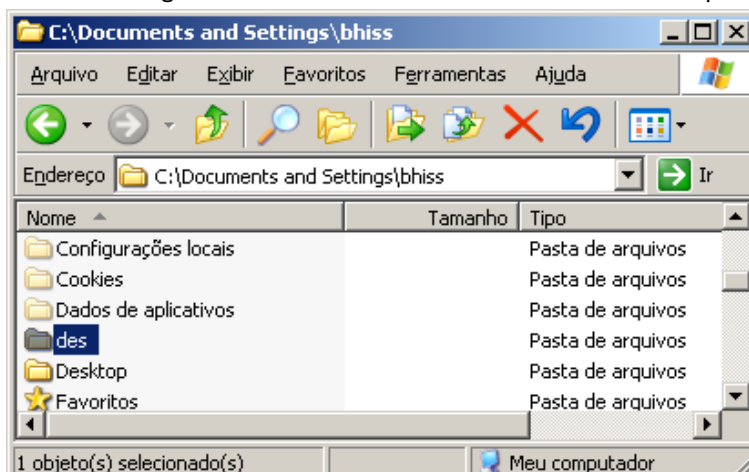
C:\Documents and Settings\bhiss

Arquivo Editar Exibir Favoritos Ferramentas Ajuda

Endereço C:\Documents and Settings\bhiss

Ir

| Nome | Tamanho | Tipo |
|---|---|---|
| Configurações locais | | Pasta de arquivos |
| Cookies | | Pasta de arquivos |
| Dados de aplicativos | | Pasta de arquivos |
| des | | Pasta de arquivos |
| Desktop | | Pasta de arquivos |
| Favoritos | | Pasta de arquivos |

1 objeto(s) selecionado(s)

Meu computador